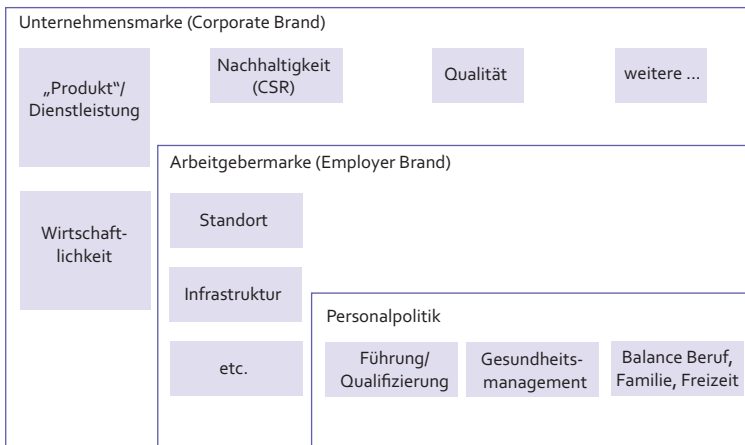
Unternehmensmarke (Corporate Brand)

„Produkt“/ Dienstleistung

Nachhaltigkeit (CSR)

Qualität

weitere ...

Wirtschaftlichkeit

Arbeitgebermarke (Employer Brand)

Standort

Infrastruktur

etc.

Personalpolitik

Führung/ Qualifizierung

Gesundheitsmanagement

Balance Beruf, Familie, Freizeit